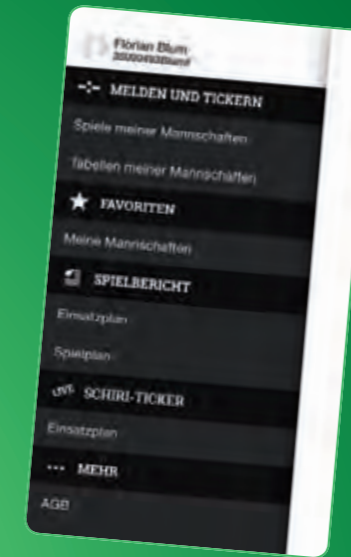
Florian Blum
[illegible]

MELDEN UND TICKERN

Spiele meiner Mannschaften

Tabellen meiner Mannschaften

FAVORITEN

Meine Mannschaften

SPIELBERICHT

Einsatzplan

Spielplan

LIVE SCHIRI-TICKER

Einsatzplan

MEHR

AGB